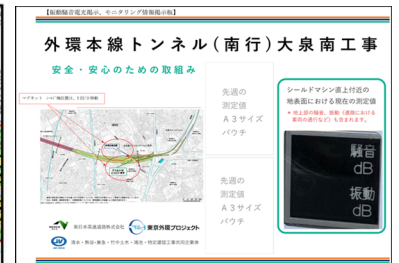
【振動騒音電光掲示、モニタリング情報掲示板】

外環本線トンネル（南行）大泉南工事

安全・安心のための取組み

マグネット シールド機位置を、1日1分移動

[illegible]

先週の
測定値
A３サイズ
パウチ

先週の
測定値
A３サイズ
パウチ

シールドマシン直上付近の
地表面における現在の測定値

※ 地上部の騒音、振動（道路における車両の通行など）も含みます。

騒音
dB

振動
dB

東日本高速道路株式会社

東京外環プロジェクト

清水・熊谷・東急・竹中土木・鴻池・特定建設工事共同企業体